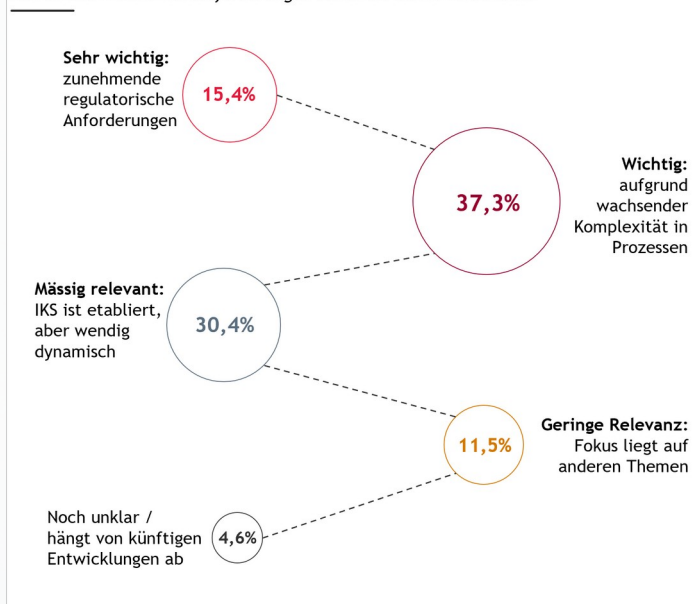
Sehr wichtig: zunehmende regulatorische Anforderungen

15,4%

Wichtig: aufgrund wachsender Komplexität in Prozessen

37,3%

Mässig relevant: IKS ist etabliert, aber wendig dynamisch

30,4%

Geringe Relevanz: Fokus liegt auf anderen Themen

11,5%

Noch unklar / hängt von künftigen Entwicklungen ab

4,6%